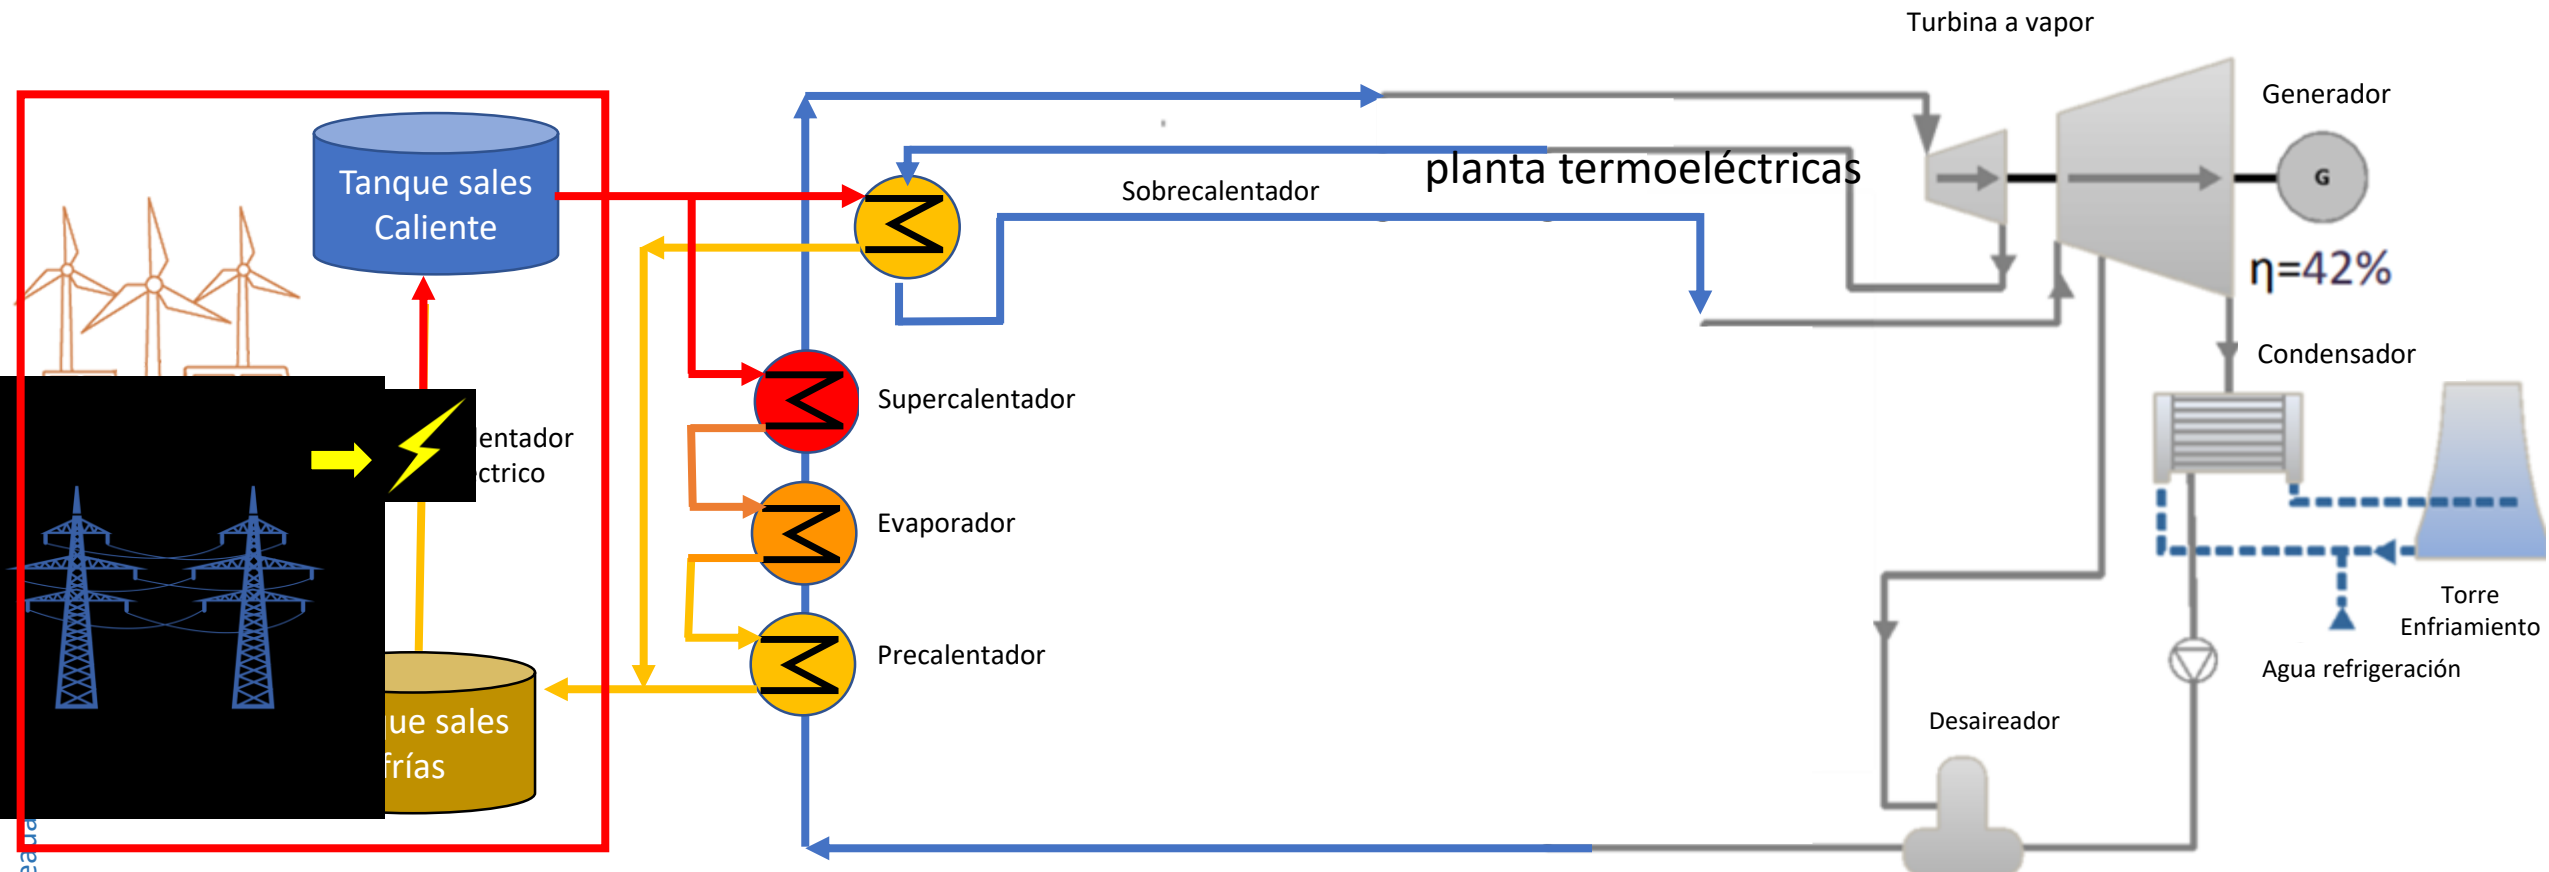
Turbina a vapor

Generador

Tanque sales Caliente

planta termoeléctricas

Sobrecalentador

G

η=42%

Condensador

Supercalentador

entador ctrico

Evaporador

Torre Enfriamiento

Precalentador

Agua refrigeración

ue sales frías

Desaireador